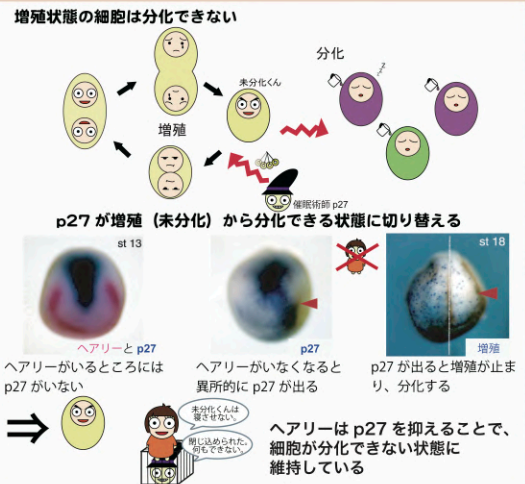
増殖状態の細胞は分化できない

未分化くん

分化

増殖

催眠術師 p27

p27 が増殖（未分化）から分化できる状態に切り替える

st 13

ヘアリーと p27

ヘアリーがいるところには p27 がいない

p27

ヘアリーがいなくなると異所的に p27 が出る

st 18

増殖

p27 が出ると増殖が止まり、分化する

⇒

未分化くんは寝させない。

閉じ込められた。何もできない。

ヘアリーは p27 を抑えることで、細胞が分化できない状態に維持している